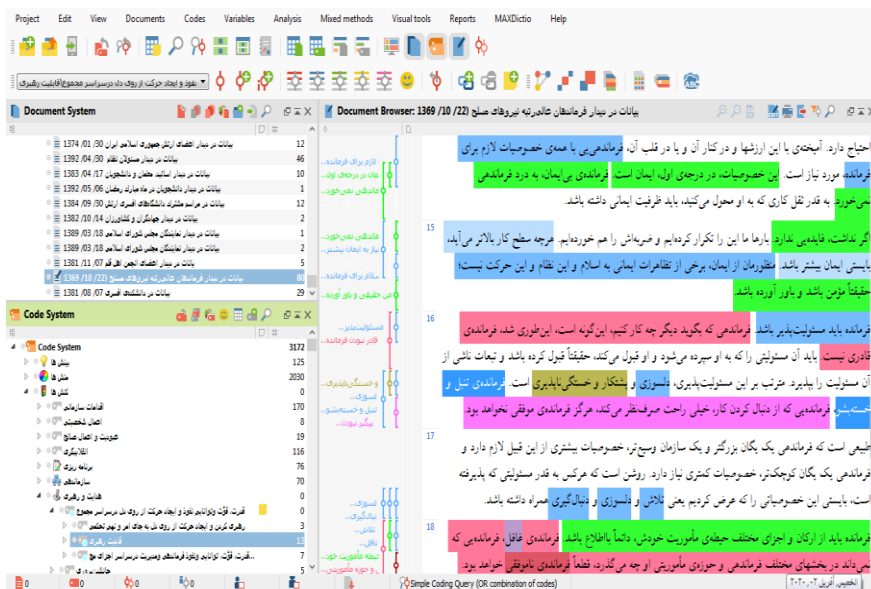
Project Edit View Documents Codes Variables Analysis Mixed methods Visual tools Reports MAXDictio Help

نفوذ و ایجاد حرکت از روی دل درسراسر مجموعه(قابلیت رهبری)

Document System

| | |
|---|---|
| بیانات در دیدار اعضای ارتش جمهوری اسلامی ایران 1374 /01 /30 | 12 |
| بیانات در دیدار مسئولان نظام 1392 /04 /30 | 46 |
| بیانات در دیدار اساتید، معلمان و دانشجویان 1383 /04 /17 | 10 |
| بیانات در دیدار دانشجویان در ماه مبارک رمضان 1392 /05 /06 | 15 |
| بیانات در مراسم مشترک دانشگاه‌های افسری ارتش 1390 /04 /30 | 12 |
| بیانات در دیدار جهادگران و کشاورزان 1382 /10 /14 | 2 |
| بیانات در دیدار نمایندگان مجلس شورای اسلامی 1389 /03 /18 | 1 |
| بیانات در دیدار نمایندگان مجلس شورای اسلامی 1389 /03 /18 | 9 |
| بیانات در دیدار اعضای انجمن اهل قلم 1381 /11 /07 | 2 |
| بیانات در دیدار فرماندهان عالیرتبه نیروهای مسلح 1369 /10 /22 | 80 |
| بیانات در دانشکده افسری 1381 /07 /07 | 29 |

Code System

| | |
|---|---|
| Code System | 3172 |
| بینش ها | 125 |
| منش ها | 2030 |
| کنش ها | |
| اقدامات سازمانی | 170 |
| اتصال شخصیتی | 8 |
| عضویت و اتصال صالح | 19 |
| انقلابیگری | 11 |
| برنامه ریزی | 76 |
| سازماندهی | 70 |
| هدایت و رهبری | 1 |
| قدرت، قوّت وتوانایی نفوذ و ایجاد حرکت از روی دل درسراسر مجموع | |
| رهبری کردن و ایجاد حرکت از روی دل به هدف امر و نهی تحکمی | |
| قدرت رهبری | 13 |
| قدرت، قوّت، توانایی ونفوذ فرماندهی ومدیریت درسراسر اجزای مج... | 2 |

Document Browser: 1369 /10/ 22) بیانات در دیدار فرماندهان عالیرتبه نیروهای مسلح

لازم برای فرمانده... / شان در درجه اول... / فرمانده نمی‌خورد... / فرمانده نمی‌خورد... / نیاز به ایمان بیشتر... / حقیقتاً مؤمن باشد... / من حقیقتن و باور آورده... / مسئولیت‌پذیر... / قادر نبودن فرمانده... / و خستگی‌ناپذیری... / تنبل و خسته‌شو... / بیگیر نبودن... / تلاش، دلسوزی... / تنبلی... / تلاش... / احاطه مأموریت خود... / و حوزه مأموریتی...

احتیاج دارد. آمیخته‌ی با این ارزشها و در کنار آن و یا در قلب آن، فرماندهی با همه‌ی خصوصیات لازم برای فرماندهی مورد نیاز است. این خصوصیات، در درجه‌ی اول، ایمان است. فرمانده‌ی بی‌ایمان، به درد فرماندهی نمی‌خورد. به قدر ثقل کاری که به او محول می‌شود، باید ظرفیت ایمانی داشته باشد.

15 اگر نداشت، فایده‌یی ندارد. بارها ما این را تکرار کرده‌ایم و ضربه‌اش را هم خورده‌ایم. هرچه سطح کار بالاتر می‌آید، بایستی ایمان بیشتر باشد. منظورمان از ایمان، برخی از تظاهرات ایمانی به اسلام و این نظام و این حرکت نیست؛ حقیقتاً مؤمن باشد و باور آورده باشد.

16 فرمانده باید مسئولیت‌پذیر باشد. فرماندهی که بگوید دیگر چه کار کنیم، این‌گونه است، این‌طوری شد، فرمانده‌ی قادری نیست. باید آن مسئولیتی را که به او سپرده می‌شود و او قبول می‌کند، حقیقتاً قبول کرده باشد و تبعات ناشی از آن مسئولیت را بپذیرد. مترتب بر این مسئولیت‌پذیری، دلسوزی و پشتکار و خستگی‌ناپذیری است. فرمانده‌ی تنبل و خسته‌شو، فرمانده‌یی که از دنبال کردن کار، خیلی راحت صرف‌نظر می‌کند، هرگز فرمانده‌ی موفقی نخواهد بود.

17 طبیعی است که فرماندهی یک یگان بزرگتر و یک سازمان وسیع‌تر، خصوصیات بیشتری از این قبیل لازم دارد و فرماندهی یک یگان کوچکتر، خصوصیات کمتری نیاز دارد. روشن است که هرکس به قدر مسئولیتی که پذیرفته است، بایستی این خصوصیاتی را که عرض کردیم یعنی تلاش و دلسوزی و دنباله‌گیری همراه داشته باشد.

18 فرمانده باید از ارکان و اجزای مختلف حیطه‌ی مأموریت خودش، دائماً باطلاع باشد. فرمانده‌ی غافل، فرمانده‌یی که نمی‌داند در بخشهای مختلف فرماندهی و حوزه‌ی مأموریتی او چه می‌گذرد، قطعاً فرمانده‌ی موفقی نخواهد بود.

0 0 0 0 0 0 0
Simple Coding Query (OR combination of codes)
آفریقا ۲۰۲۰/۰۳/۰ ، (خصیی